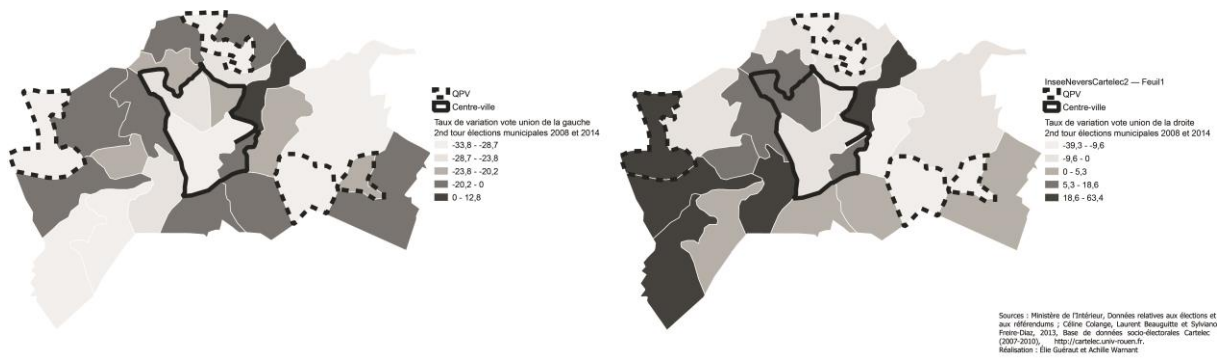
QPV
Centre-ville
Taux de variation vote union de la gauche
2nd tour élections municipales 2008 et 2014
-33,8 - -28,7
-28,7 - -23,8
-23,8 - -20,2
-20,2 - 0
0 - 12,8

InseeNeversCartelec2 — Feuil1
QPV
Centre-ville
Taux de variation vote union de la droite
2nd tour élections municipales 2008 et 2014
-39,3 - -9,6
-9,6 - 0
0 - 5,3
5,3 - 18,6
18,6 - 63,4

Sources : Ministère de l'Intérieur, Données relatives aux élections et aux référendums ; Céline Colange, Laurent Beauguitte et Sylviano Freire-Diaz, 2013, Base de données socio-électorales Cartelec (2007-2010), http://cartelec.univ-rouen.fr.
Réalisation : Élie Guéraut et Achille Warnant